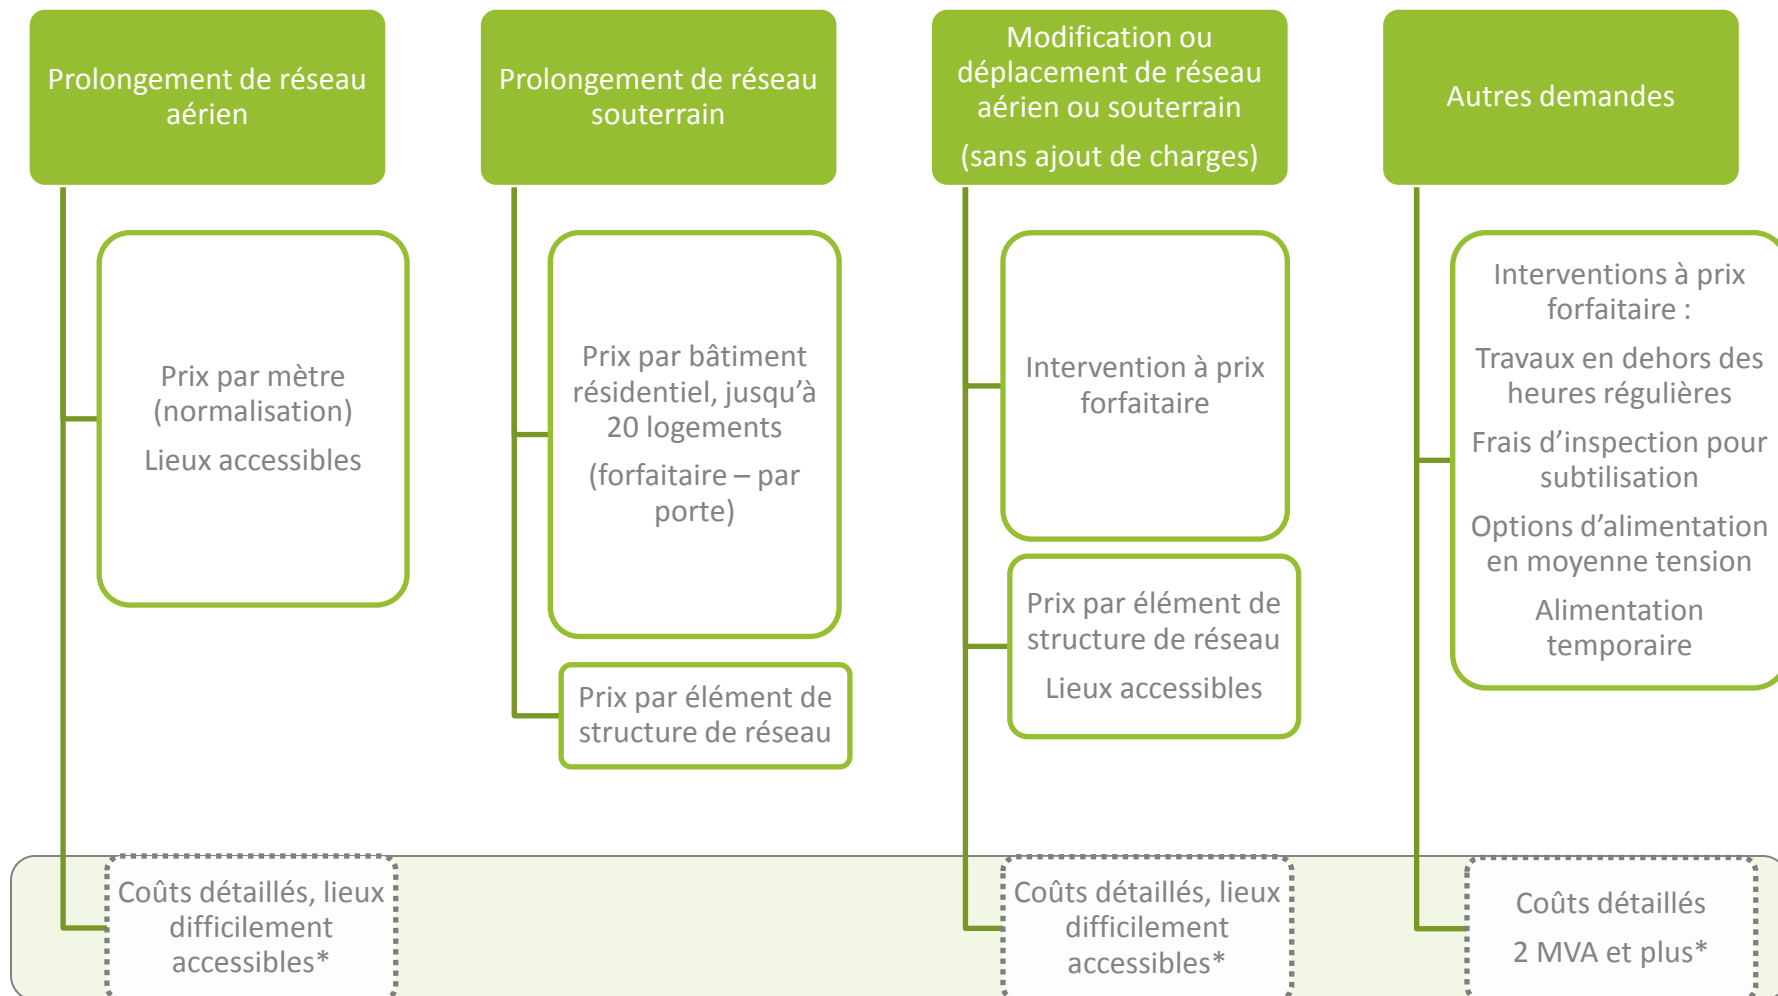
Prolongement de réseau aérien

Prix par mètre (normalisation)

Lieux accessibles

Coûts détaillés, lieux difficilement accessibles*

Prolongement de réseau souterrain

Prix par bâtiment résidentiel, jusqu'à 20 logements

(forfaitaire – par porte)

Prix par élément de structure de réseau

Modification ou déplacement de réseau aérien ou souterrain

(sans ajout de charges)

Intervention à prix forfaitaire

Prix par élément de structure de réseau

Lieux accessibles

Coûts détaillés, lieux difficilement accessibles*

Autres demandes

Interventions à prix forfaitaire :

Travaux en dehors des heures régulières

Frais d'inspection pour subtilisation

Options d'alimentation en moyenne tension

Alimentation temporaire

Coûts détaillés

2 MVA et plus*